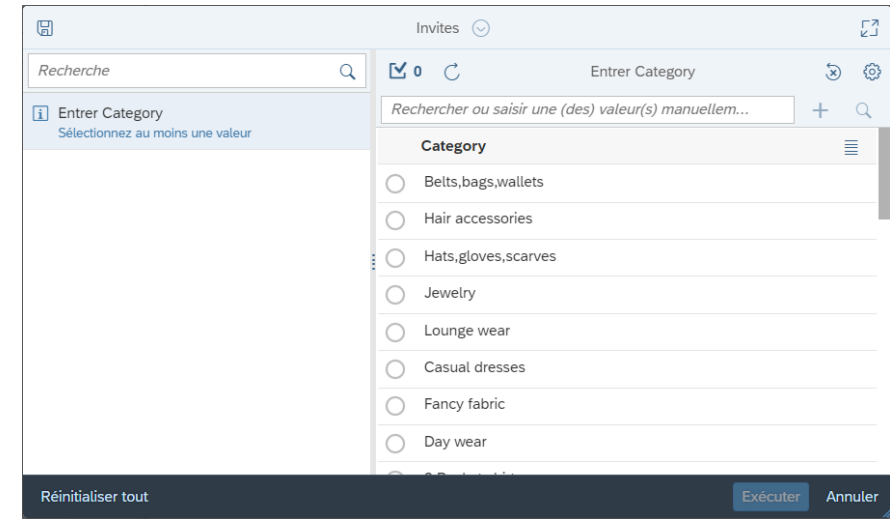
Invites

Recherche

Entrer Category
Sélectionnez au moins une valeur

0

Entrer Category

Rechercher ou saisir une (des) valeur(s) manuellem...

| Category |
|---|
| Belts,bags,wallets |
| Hair accessories |
| Hats,gloves,scarves |
| Jewelry |
| Lounge wear |
| Casual dresses |
| Fancy fabric |
| Day wear |
| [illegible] |

Réinitialiser tout

Exécuter

Annuler